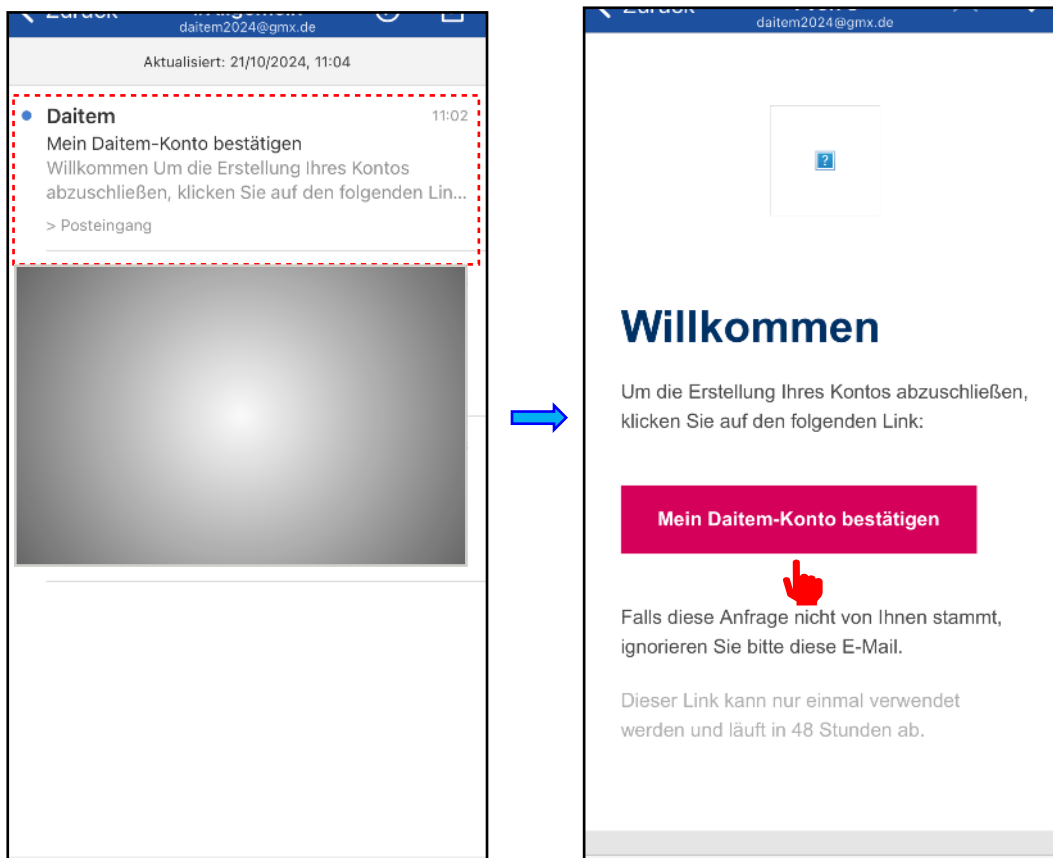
Zurück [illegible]
daitem2024@gmx.de

Aktualisiert: 21/10/2024, 11:04

Daitem
11:02
Mein Daitem-Konto bestätigen
Willkommen Um die Erstellung Ihres Kontos abzuschließen, klicken Sie auf den folgenden Lin...
> Posteingang

Zurück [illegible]
daitem2024@gmx.de

?

Willkommen

Um die Erstellung Ihres Kontos abzuschließen, klicken Sie auf den folgenden Link:

Mein Daitem-Konto bestätigen

Falls diese Anfrage nicht von Ihnen stammt, ignorieren Sie bitte diese E-Mail.

Dieser Link kann nur einmal verwendet werden und läuft in 48 Stunden ab.